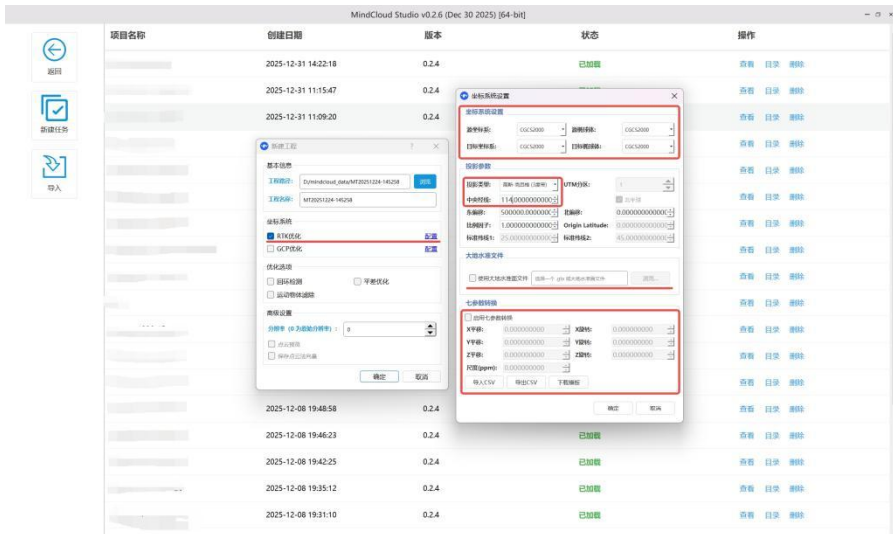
MindCloud Studio v0.2.6 (Dec 30 2025) [64-bit]

返回

新建任务

导入

| 项目名称 | 创建日期 | 版本 | 状态 | 操作 |
|---|---|---|---|---|
| | 2025-12-31 14:22:18 | 0.2.4 | 已加载 | 查看 目录 删除 |
| | 2025-12-31 11:15:47 | 0.2.4 | | 查看 目录 删除 |
| | 2025-12-31 11:09:20 | 0.2.4 | | 查看 目录 删除 |
| | | | | 查看 目录 删除 |
| | | | | 查看 目录 删除 |
| | | | | 查看 目录 删除 |
| | | | | 查看 目录 删除 |
| | | | | 查看 目录 删除 |
| | | | | 查看 目录 删除 |
| | | | | 查看 目录 删除 |
| | | | | 查看 目录 删除 |
| | | | | 查看 目录 删除 |
| | | | | 查看 目录 删除 |
| | 2025-12-08 19:48:58 | 0.2.4 | | 查看 目录 删除 |
| | 2025-12-08 19:46:23 | 0.2.4 | 已加载 | 查看 目录 删除 |
| | 2025-12-08 19:42:25 | 0.2.4 | 已加载 | 查看 目录 删除 |
| | 2025-12-08 19:35:12 | 0.2.4 | 已加载 | 查看 目录 删除 |
| | 2025-12-08 19:31:10 | 0.2.4 | 已加载 | 查看 目录 删除 |

新建工程 ? ×

基本信息
工程路径: D:/mindcloud_data/MT20251224-145258 浏览
工程名称: MT20251224-145258

坐标系统
RTK优化 配置
GCP优化 配置

优化选项
回环检测 平差优化
运动物体滤除

高级设置
分辨率（0 为自动分辨率）: 0
点云简化
保存点云还原

确定 取消

坐标系统设置 ×

坐标系统设置
源平面系: CGCS2000 源高程系: CGCS2000
目标平面系: CGCS2000 目标高程系: CGCS2000

投影参数
投影类型: 高斯-克吕格（3度带） UTM分区: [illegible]
中央经线: 114.0000000000
东偏移: 500000.0000000 北偏移: 0.000000000000
比例因子: 1.000000000000 Origin Latitude: 0.000000000000
标准纬线1: 25.00000000000 标准纬线2: 45.00000000000

大地水准面文件
使用大地水准面文件 选择一个 .gtx 格式的大地水准面文件 浏览...

七参数转换
启用七参数转换
X平移: 0.000000000 X旋转: 0.000000000
Y平移: 0.000000000 Y旋转: 0.000000000
Z平移: 0.000000000 Z旋转: 0.000000000
尺度(ppm): 0.000000000
导入CSV 导出CSV 下载模板

确定 取消